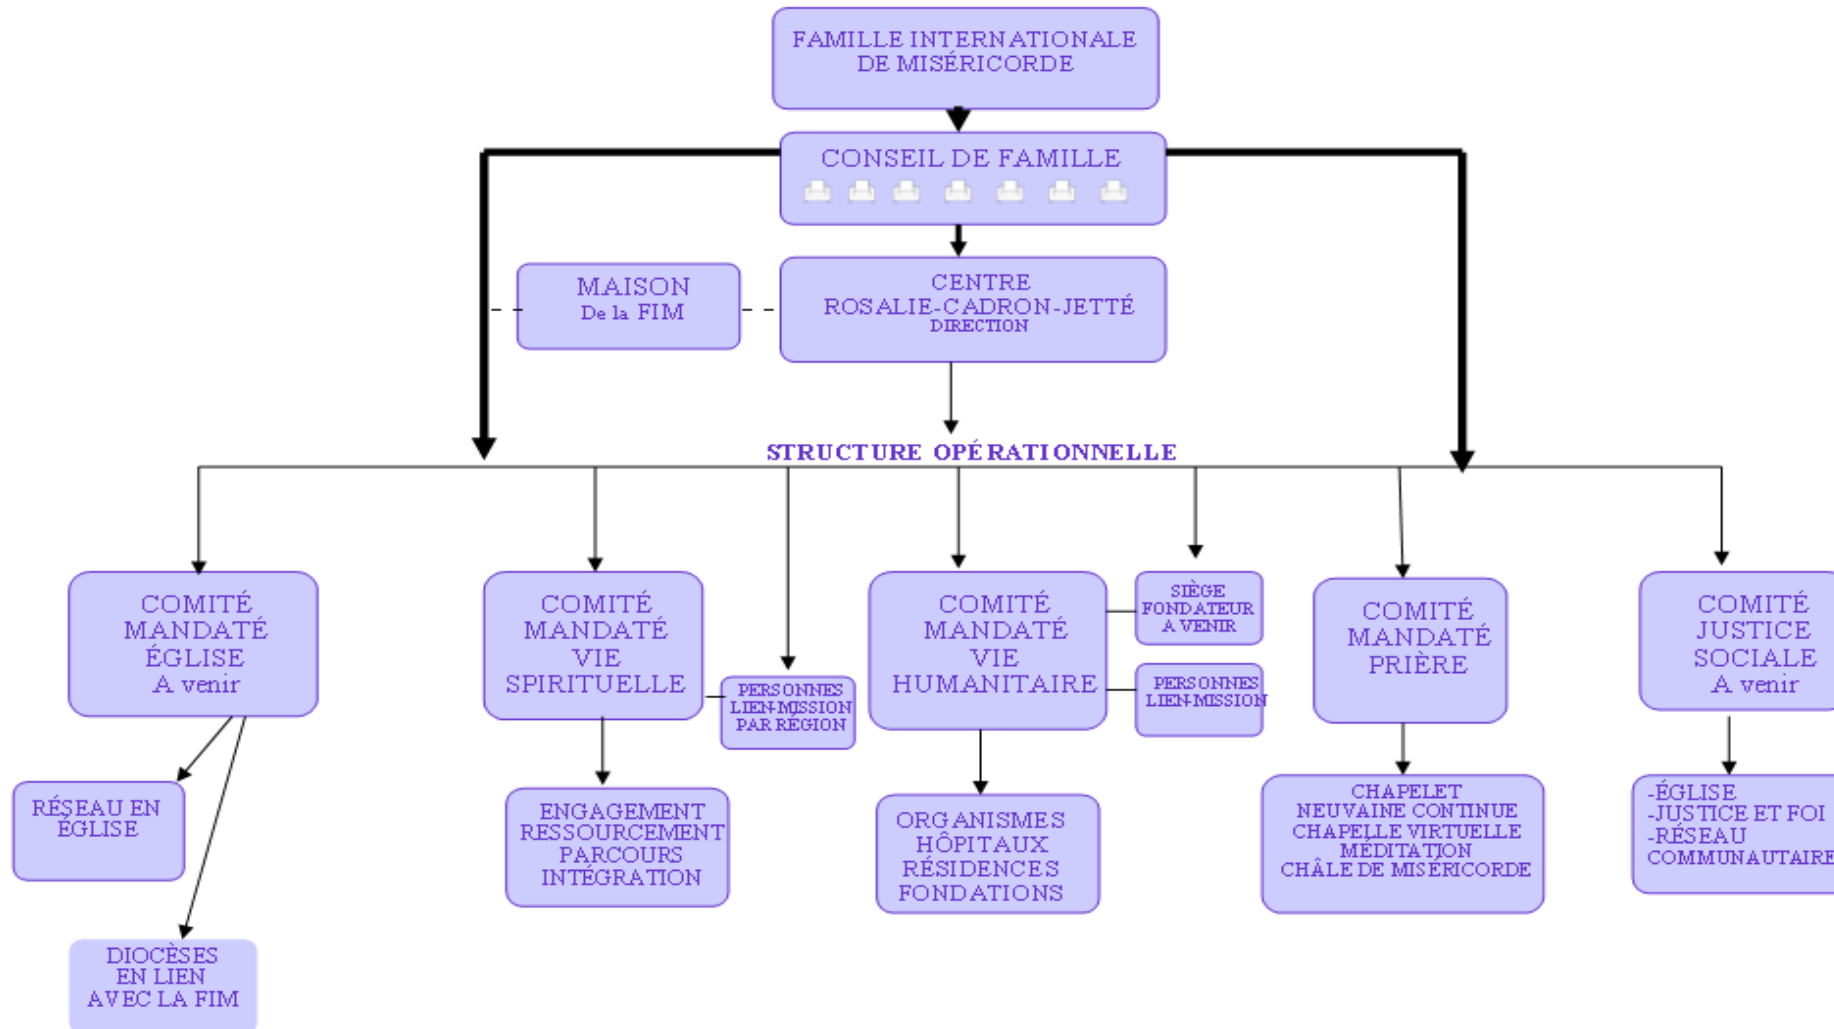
FAMILLE INTERNATIONALE DE MISÉRICORDE

CONSEIL DE FAMILLE

MAISON De la FIM

CENTRE ROSALIE-CADRON-JETTÉ DIRECTION

STRUCTURE OPÉRATIONNELLE

COMITÉ MANDATÉ ÉGLISE A venir

RÉSEAU EN ÉGLISE

DIOCÈSES EN LIEN AVEC LA FIM

COMITÉ MANDATÉ VIE SPIRITUELLE

PERSONNES LIEN-MISSION PAR RÉGION

ENGAGEMENT RESSOURCEMENT PARCOURS INTÉGRATION

COMITÉ MANDATÉ VIE HUMANITAIRE

SIÈGE FONDATEUR A VENIR

PERSONNES LIEN-MISSION

ORGANISMES HÔPITAUX RÉSIDENCES FONDATIONS

COMITÉ MANDATÉ PRIÈRE

CHAPELET NEUVAINE CONTINUE CHAPELLE VIRTUELLE MÉDITATION CHÂLE DE MISÉRICORDE

COMITÉ JUSTICE SOCIALE A venir

-ÉGLISE
-JUSTICE ET FOI
-RÉSEAU COMMUNAUTAIRE